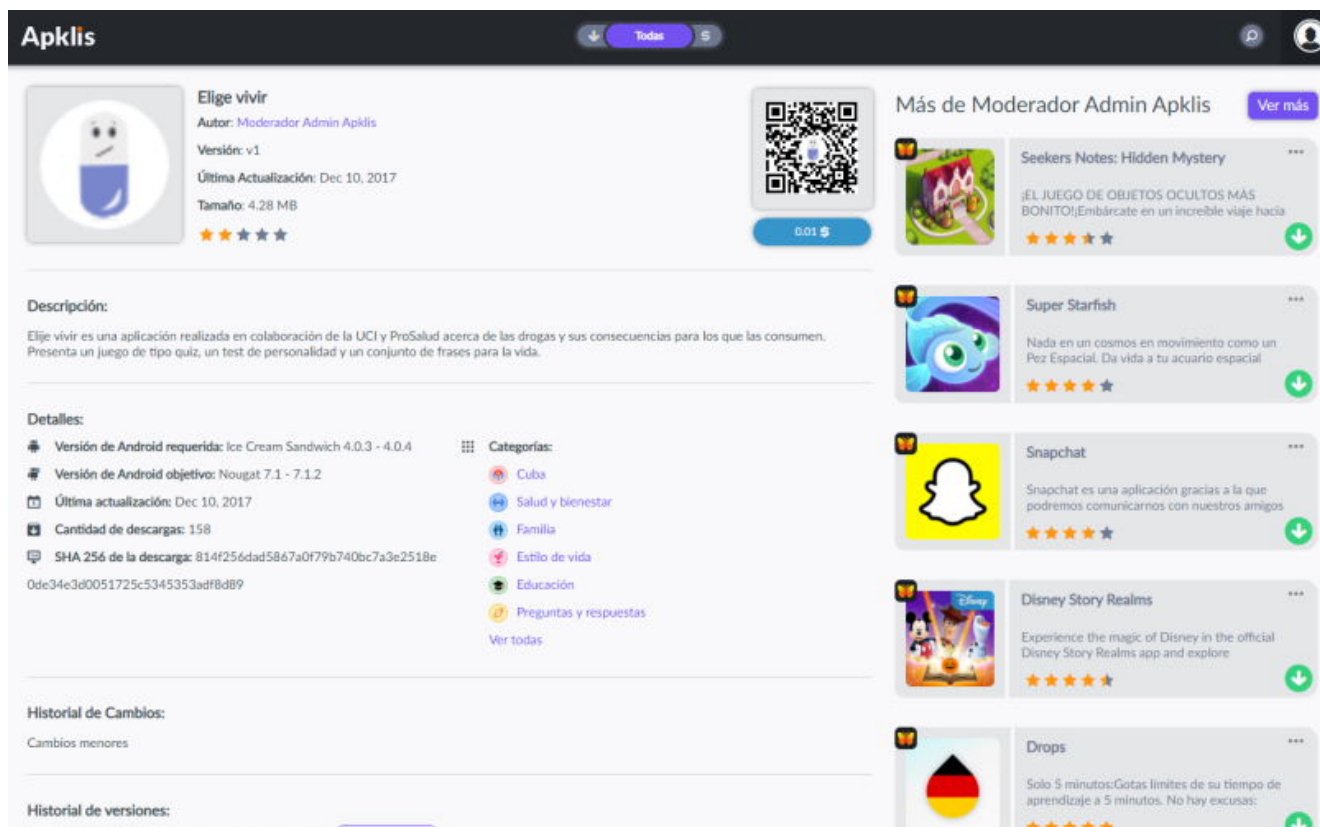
Apklis

Todas $

Elige vivir
Autor: Moderador Admin Apklis
Versión: v1
Última Actualización: Dec 10, 2017
Tamaño: 4.28 MB

0.01 $

Descripción:
Elije vivir es una aplicación realizada en colaboración de la UCI y ProSalud acerca de las drogas y sus consecuencias para los que las consumen. Presenta un juego de tipo quiz, un test de personalidad y un conjunto de frases para la vida.

Detalles:
Versión de Android requerida: Ice Cream Sandwich 4.0.3 - 4.0.4
Versión de Android objetivo: Nougat 7.1 - 7.1.2
Última actualización: Dec 10, 2017
Cantidad de descargas: 158
SHA 256 de la descarga: 814f256dad5867a0f79b740bc7a3e2518e0de34e3d0051725c5345353adf8d89

Categorías:
Cuba
Salud y bienestar
Familia
Estilo de vida
Educación
Preguntas y respuestas
Ver todas

Historial de Cambios:
Cambios menores

Historial de versiones:

Más de Moderador Admin Apklis
Ver más

Seekers Notes: Hidden Mystery
¡EL JUEGO DE OBJETOS OCULTOS MÁS BONITO!¡Embárcate en un increíble viaje hacia

Super Starfish
Nada en un cosmos en movimiento como un Pez Espacial. Da vida a tu acuario espacial

Snapchat
Snapchat es una aplicación gracias a la que podremos comunicarnos con nuestros amigos

Disney Story Realms
Experience the magic of Disney in the official Disney Story Realms app and explore

Drops
Solo 5 minutos:Gotas limites de su tiempo de aprendizaje a 5 minutos. No hay excusas: